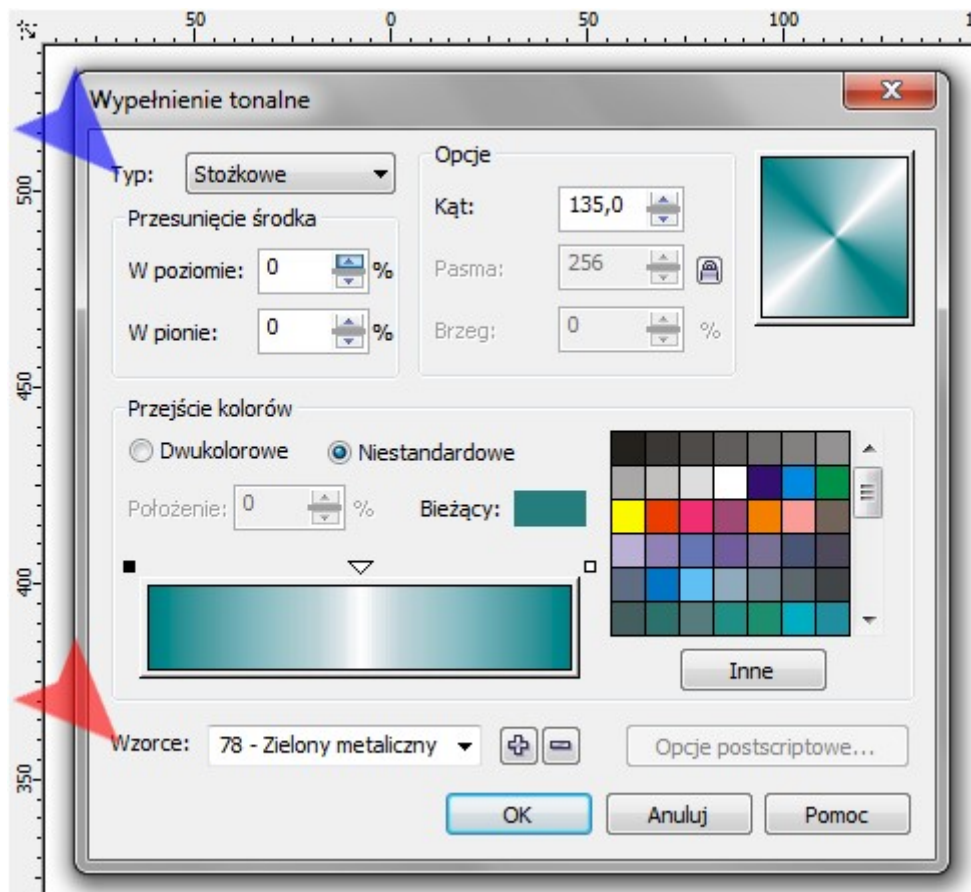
50 0 50 100

500 450 400 350

Wypełnienie tonalne

X

Typ: Stożkowe

Przesunięcie środka

W poziomie: 0 %

W pionie: 0 %

Opcje

Kąt: 135,0

Pasma: 256

Brzeg: 0 %

Przejście kolorów

Dwukolorowe Niestandardowe

Położenie: 0 % Bieżący:

Inne

Wzorce: 78 - Zielony metaliczny

Opcje postscriptowe...

OK Anuluj Pomoc